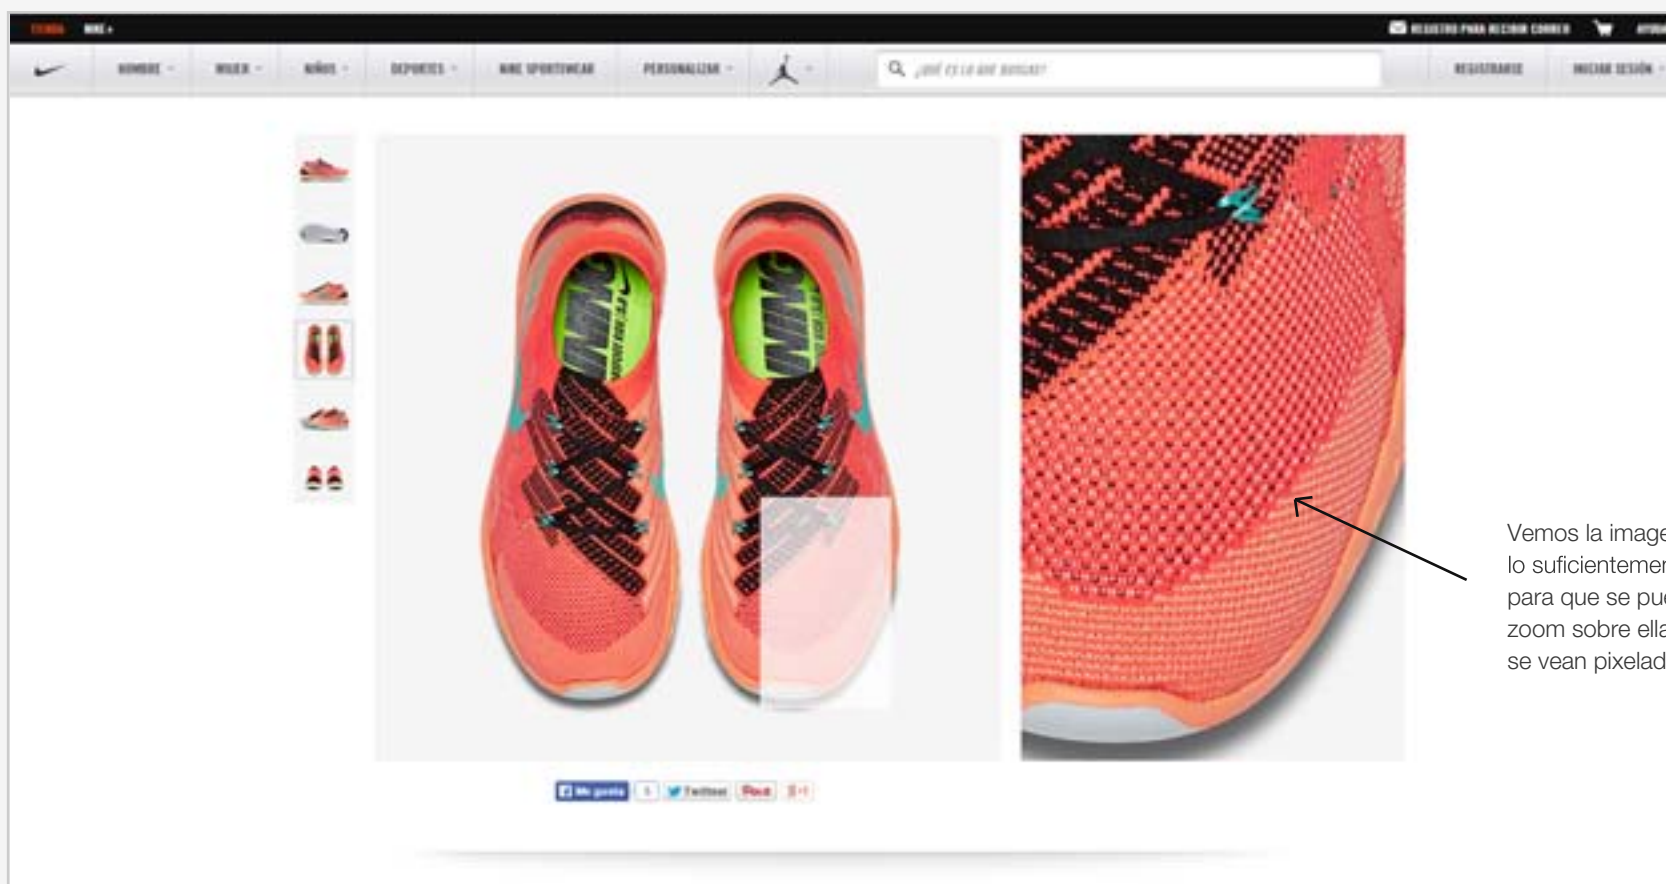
TIENDA NIKE+

REGISTRO PARA RECIBIR CORREO AYUDA

HOMBRE MUJER NIÑOS DEPORTES NIKE SPORTSWEAR PERSONALIZAR

¿Qué es lo que buscas?

REGISTRARSE INICIAR SESIÓN

Me gusta 1 Twittear Pin it +1

Vemos la image lo suficientemen para que se pu zoom sobre ella se vean pixelad